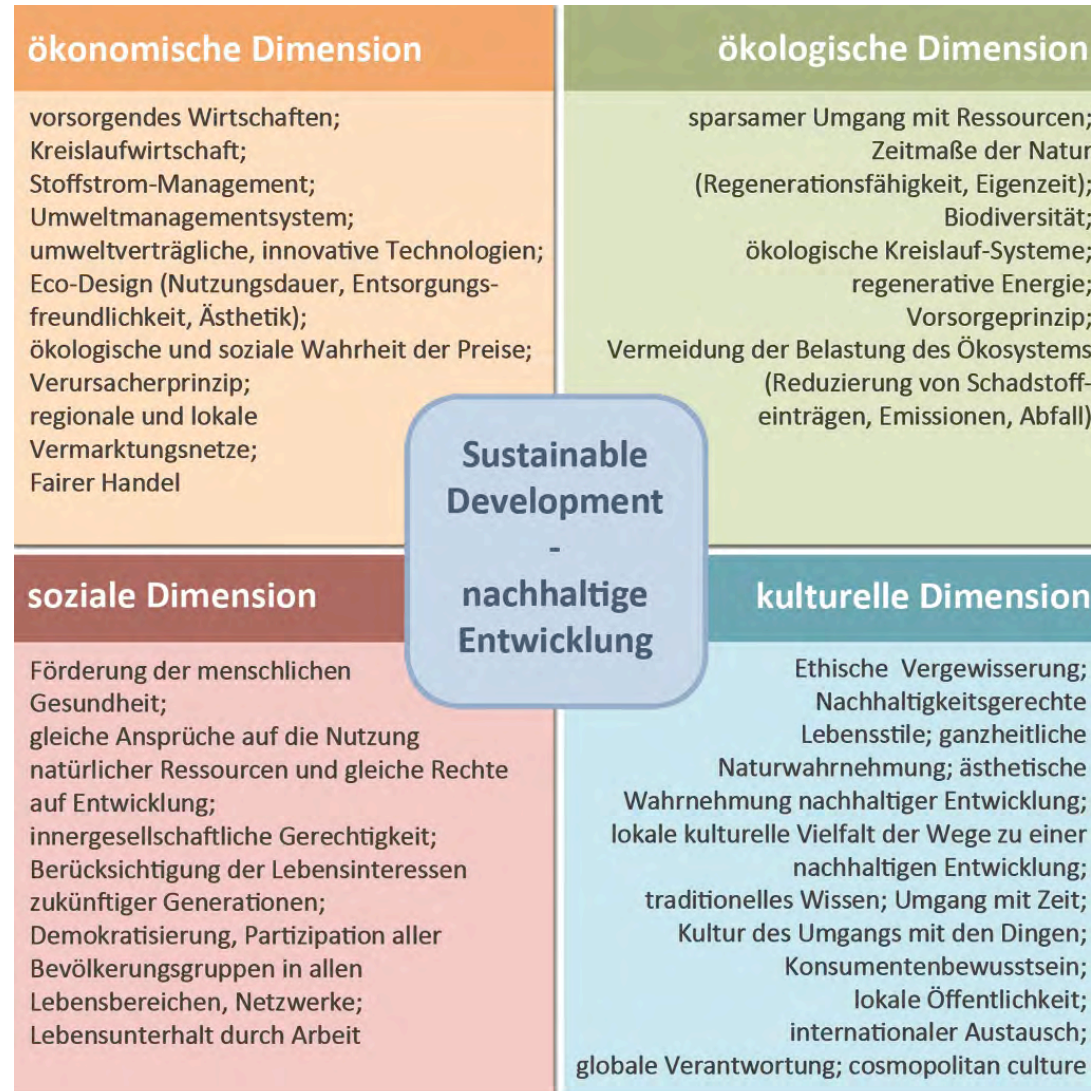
ökonomische Dimension

vorsorgendes Wirtschaften;
Kreislaufwirtschaft;
Stoffstrom-Management;
Umweltmanagementsystem;
umweltverträgliche, innovative Technologien;
Eco-Design (Nutzungsdauer, Entsorgungsfreundlichkeit, Ästhetik);
ökologische und soziale Wahrheit der Preise;
Verursacherprinzip;
regionale und lokale Vermarktungsnetze;
Fairer Handel

ökologische Dimension

sparsamer Umgang mit Ressourcen;
Zeitmaße der Natur (Regenerationsfähigkeit, Eigenzeit);
Biodiversität;
ökologische Kreislauf-Systeme;
regenerative Energie;
Vorsorgeprinzip;
Vermeidung der Belastung des Ökosystems (Reduzierung von Schadstoffeinträgen, Emissionen, Abfall)

Sustainable Development - nachhaltige Entwicklung

soziale Dimension

Förderung der menschlichen Gesundheit;
gleiche Ansprüche auf die Nutzung natürlicher Ressourcen und gleiche Rechte auf Entwicklung;
innergesellschaftliche Gerechtigkeit;
Berücksichtigung der Lebensinteressen zukünftiger Generationen;
Demokratisierung, Partizipation aller Bevölkerungsgruppen in allen Lebensbereichen, Netzwerke;
Lebensunterhalt durch Arbeit

kulturelle Dimension

Ethische Vergewisserung;
Nachhaltigkeitsgerechte Lebensstile; ganzheitliche Naturwahrnehmung; ästhetische Wahrnehmung nachhaltiger Entwicklung;
lokale kulturelle Vielfalt der Wege zu einer nachhaltigen Entwicklung;
traditionelles Wissen; Umgang mit Zeit;
Kultur des Umgangs mit den Dingen;
Konsumentenbewusstsein;
lokale Öffentlichkeit;
internationaler Austausch;
globale Verantwortung; cosmopolitan culture